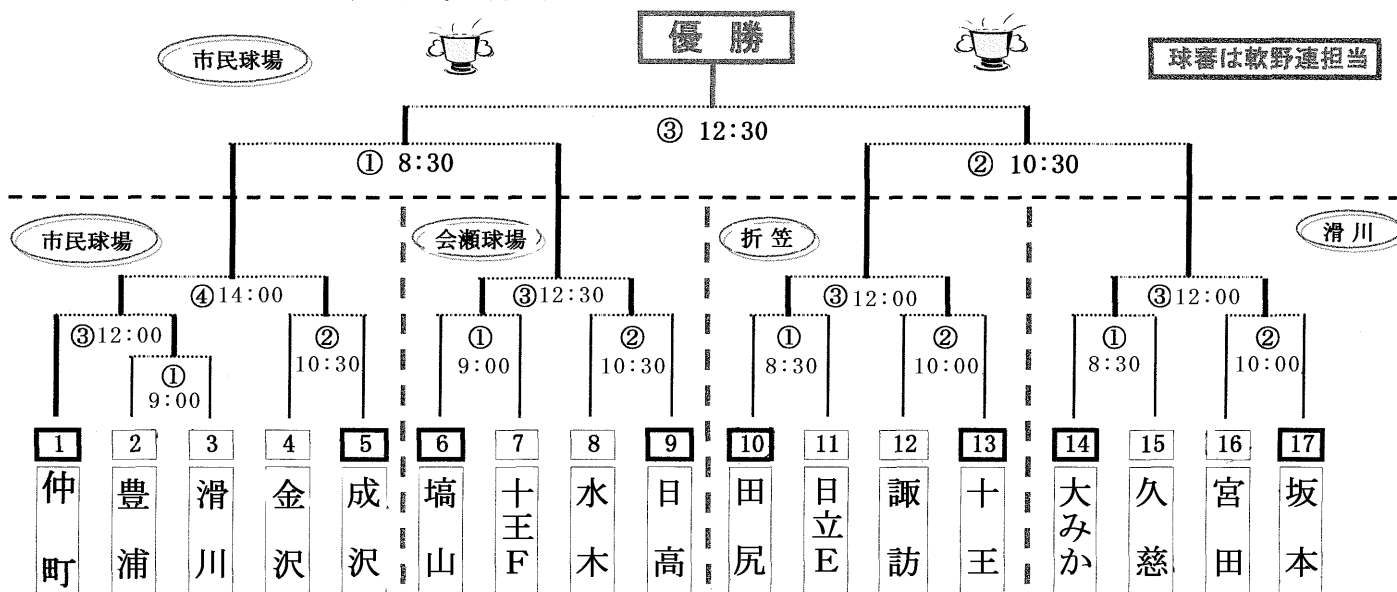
優勝

市民球場

球審は軟野連担当

③ 12:30

① 8:30

② 10:30

市民球場

会瀬球場

折笠

滑川

④14:00

③12:00

① 9:00

② 10:30

③12:30

① 9:00

② 10:30

③12:00

① 8:30

② 10:00

③12:00

① 8:30

② 10:00

| 1 | 2 | 3 | 4 | 5 | 6 | 7 | 8 | 9 | 10 | 11 | 12 | 13 | 14 | 15 | 16 | 17 |
|---|---|---|---|---|---|---|---|---|---|---|---|---|---|---|---|---|
| 仲町 | 豊浦 | 滑川 | 金沢 | 成沢 | 塙山 | 十王F | 水木 | 日高 | 田尻 | 日立E | 諏訪 | 十王 | 大みか | 久慈 | 宮田 | 坂本 |